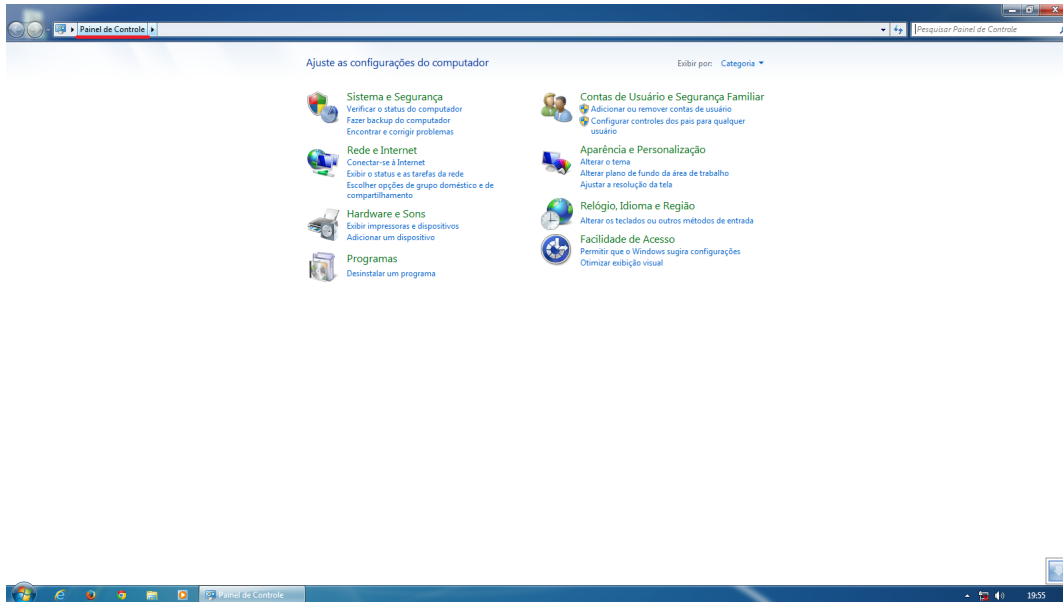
Painel de Controle

Pesquisar Painel de Controle

Ajuste as configurações do computador

Exibir por: Categoria

Sistema e Segurança
Verificar o status do computador
Fazer backup do computador
Encontrar e corrigir problemas

Rede e Internet
Conectar-se à Internet
Exibir o status e as tarefas da rede
Escolher opções de grupo doméstico e de compartilhamento

Hardware e Sons
Exibir impressoras e dispositivos
Adicionar um dispositivo

Programas
Desinstalar um programa

Contas de Usuário e Segurança Familiar
Adicionar ou remover contas de usuário
Configurar controles dos pais para qualquer usuário

Aparência e Personalização
Alterar o tema
Alterar plano de fundo da área de trabalho
Ajustar a resolução da tela

Relógio, Idioma e Região
Alterar os teclados ou outros métodos de entrada

Facilidade de Acesso
Permitir que o Windows sugira configurações
Otimizar exibição visual

Painel de Controle

19:55